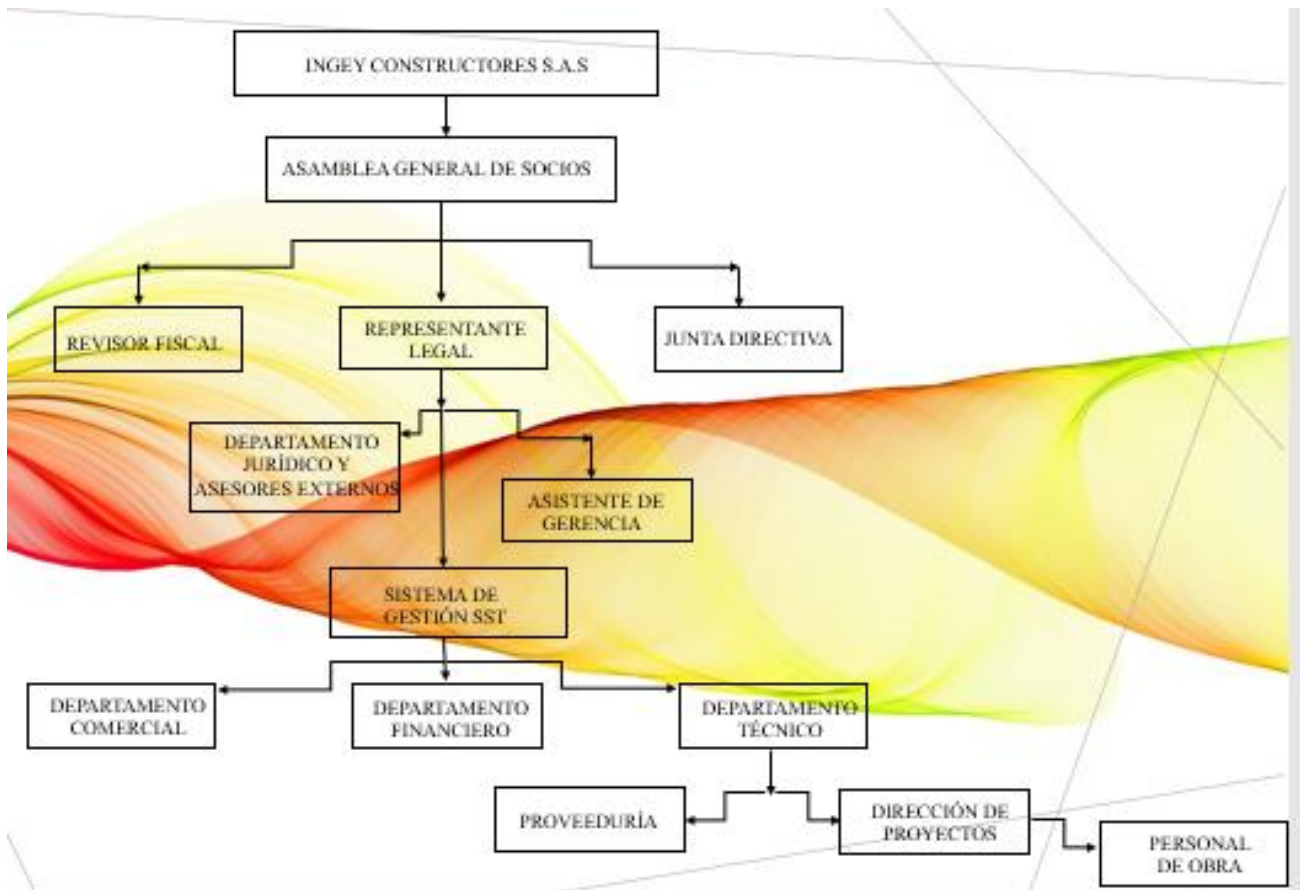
INGEY CONSTRUCTORES S.A.S

ASAMBLEA GENERAL DE SOCIOS

REVISOR FISCAL

REPRESENTANTE LEGAL

JUNTA DIRECTIVA

DEPARTAMENTO JURÍDICO Y ASESORES EXTERNOS

ASISTENTE DE GERENCIA

SISTEMA DE GESTIÓN SST

DEPARTAMENTO COMERCIAL

DEPARTAMENTO FINANCIERO

DEPARTAMENTO TÉCNICO

PROVEEDURÍA

DIRECCIÓN DE PROYECTOS

PERSONAL DE OBRA